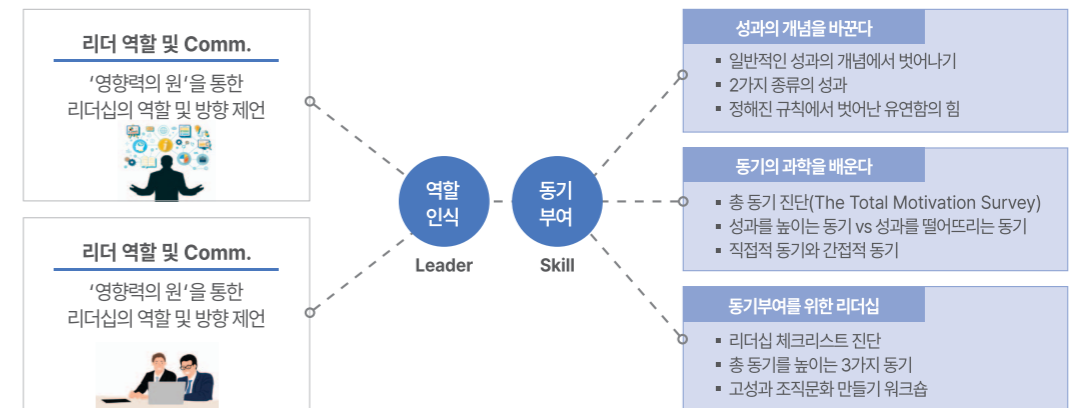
리더 역할 및 Comm.

'영향력의 원'을 통한 리더십의 역할 및 방향 제언

리더 역할 및 Comm.

'영향력의 원'을 통한 리더십의 역할 및 방향 제언

역할 인식

Leader

동기 부여

Skill

성과의 개념을 바꾼다

▪ 일반적인 성과의 개념에서 벗어나기
▪ 2가지 종류의 성과
▪ 정해진 규칙에서 벗어난 유연함의 힘

동기의 과학을 배운다

▪ 총 동기 진단(The Total Motivation Survey)
▪ 성과를 높이는 동기 vs 성과를 떨어뜨리는 동기
▪ 직접적 동기와 간접적 동기

동기부여를 위한 리더십

▪ 리더십 체크리스트 진단
▪ 총 동기를 높이는 3가지 동기
▪ 고성과 조직문화 만들기 워크숍